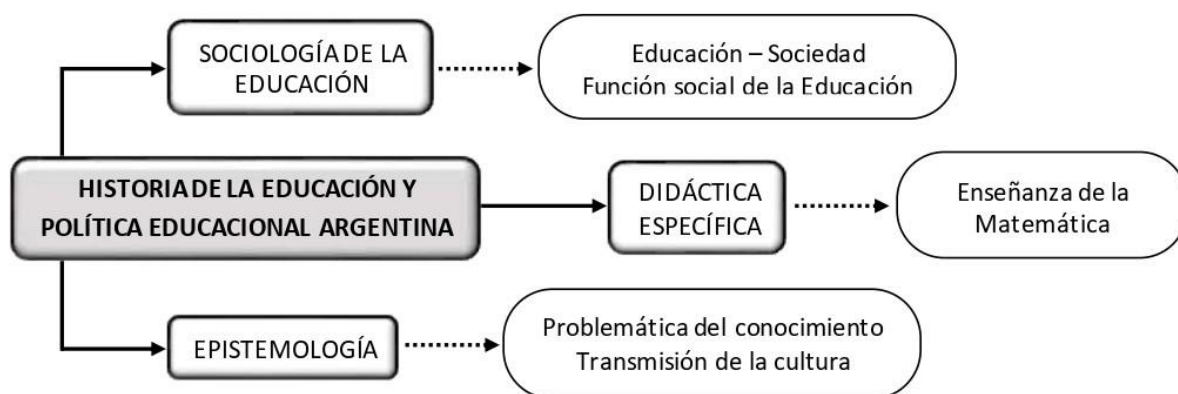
SOCIOLOGÍA DE LA EDUCACIÓN

Educación – Sociedad
Función social de la Educación

HISTORIA DE LA EDUCACIÓN Y POLÍTICA EDUCACIONAL ARGENTINA

DIDÁCTICA ESPECÍFICA

Enseñanza de la Matemática

EPISTEMOLOGÍA

Problemática del conocimiento
Transmisión de la cultura